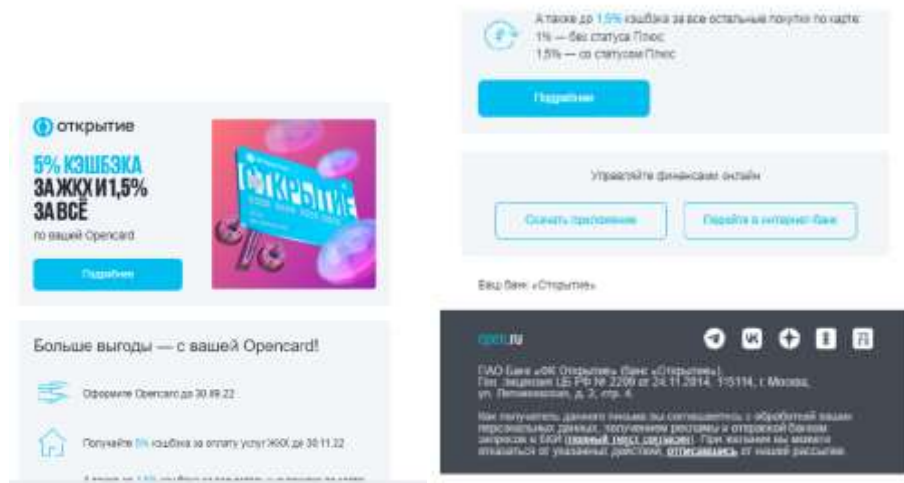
открытие

5% КЭШБЭКА ЗА ЖКХ И 1,5% ЗА ВСЁ

по вашей Opencard

Подробнее

ОТКРЫТИЕ

Больше выгоды — с вашей Opencard!

Оформите Opencard до 30.09.22

Получайте 5% кэшбэка за оплату услуг ЖКХ до 30.11.22

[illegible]

А также до 1,5% кэшбэка за все остальные покупки по карте:
1% — без статуса Плюс
1,5% — со статусом Плюс

Подробнее

Управляйте финансами онлайн

Скачать приложение

Перейти в интернет-банк

Ваш банк «Открытие»

open.ru

ПАО Банк «ФК Открытие» (банк «Открытие»).
Ген. лицензия ЦБ РФ № 2209 от 24.11.2014, 115114, г. Москва, ул. Летниковская, д. 2, стр. 4.

Как получатель данного письма вы соглашаетесь с обработкой ваших персональных данных, получением рекламы и отправкой банком запросов в БКИ (полный текст согласия). При желании вы можете отказаться от указанных действий, отписавшись от нашей рассылки.